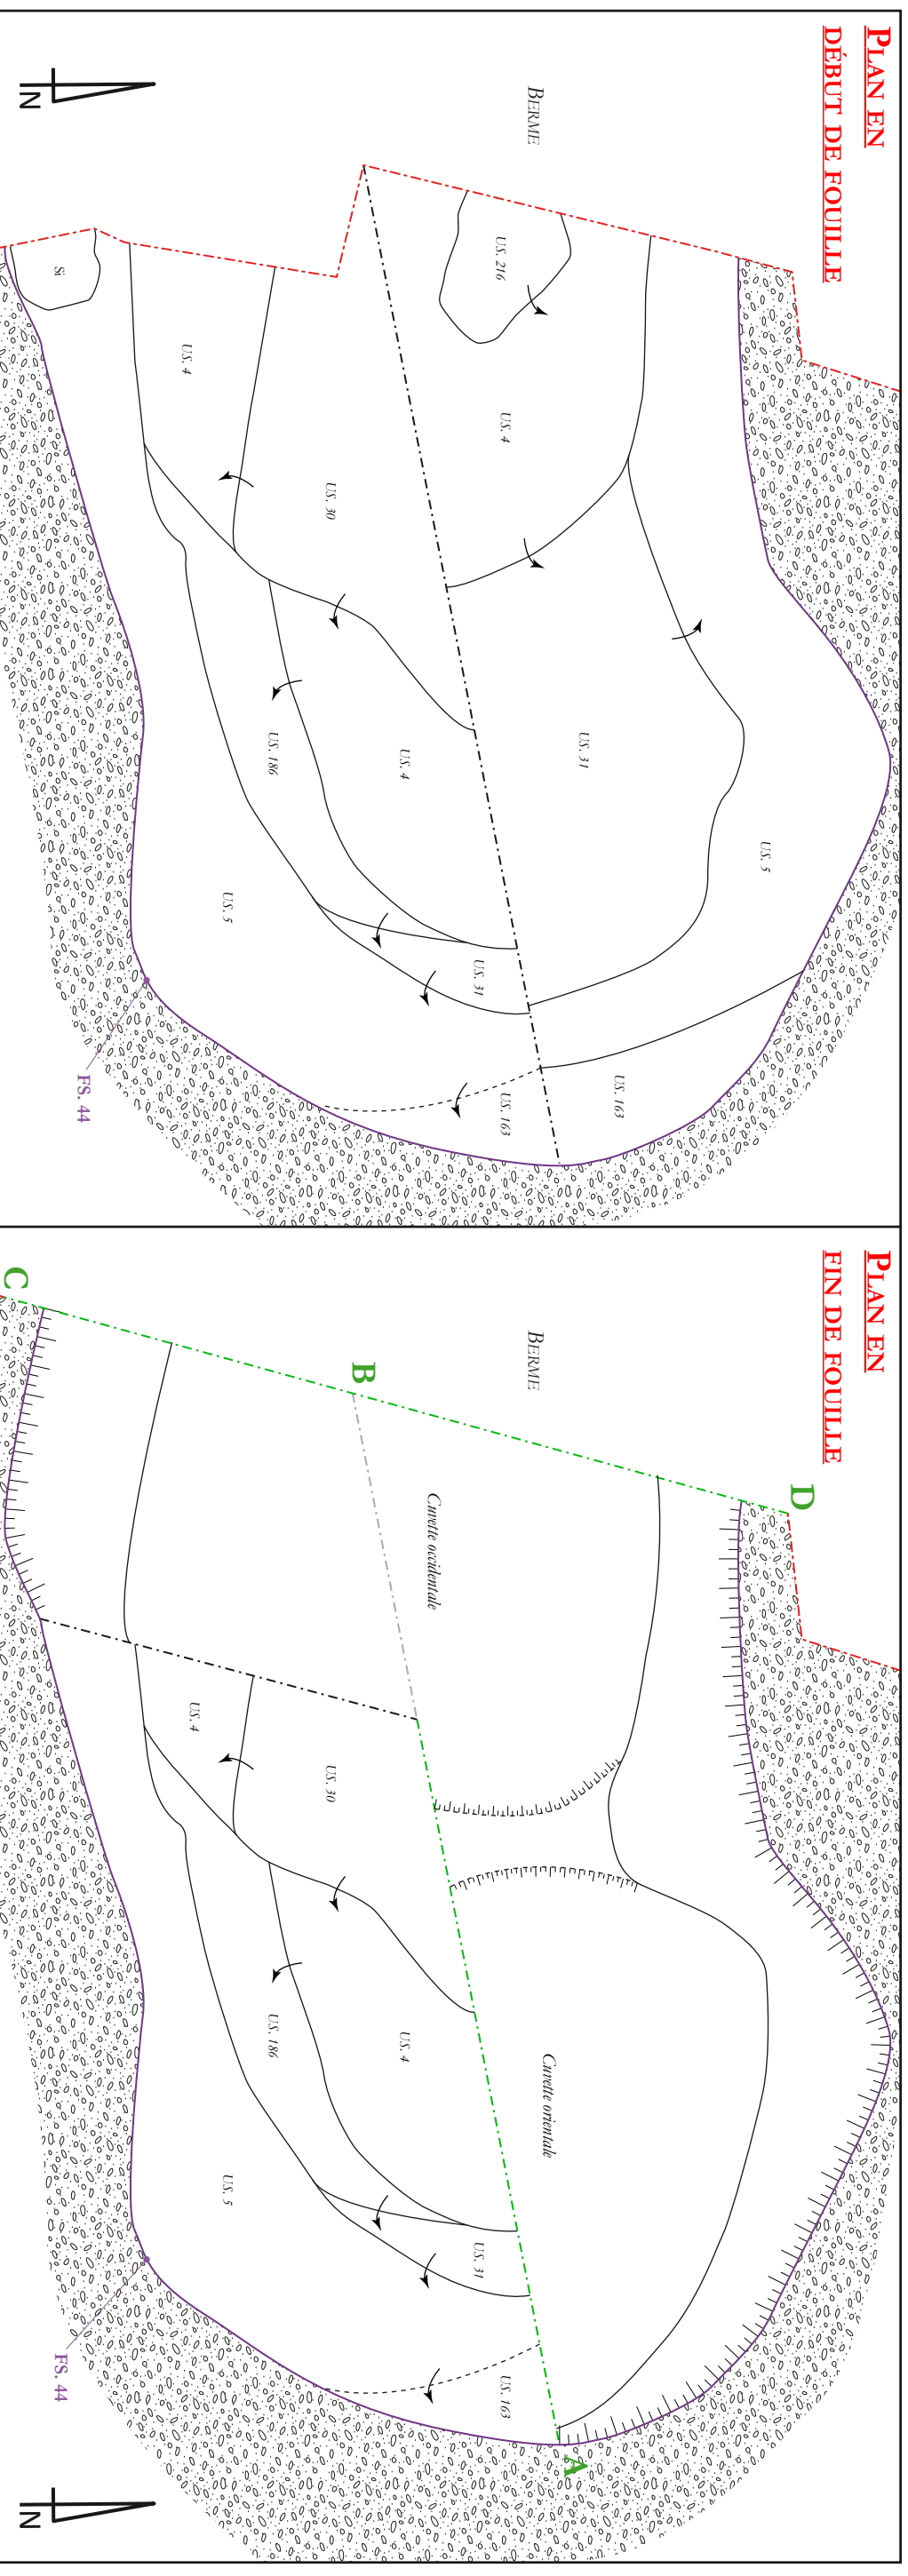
Plan en
début de fouille

N

Berme

US. 216
US. 4
US. 4
US. 30
US. 31
US. 5
US. 4
US. 186
US. 5
US. 31
US. 163
US. 163
Si
FS. 44

Plan en
fin de fouille

Berme

D
B
C
A

Cuvette occidentale
Cuvette orientale
US. 4
US. 30
US. 4
US. 186
US. 5
US. 31
US. 163
FS. 44

N